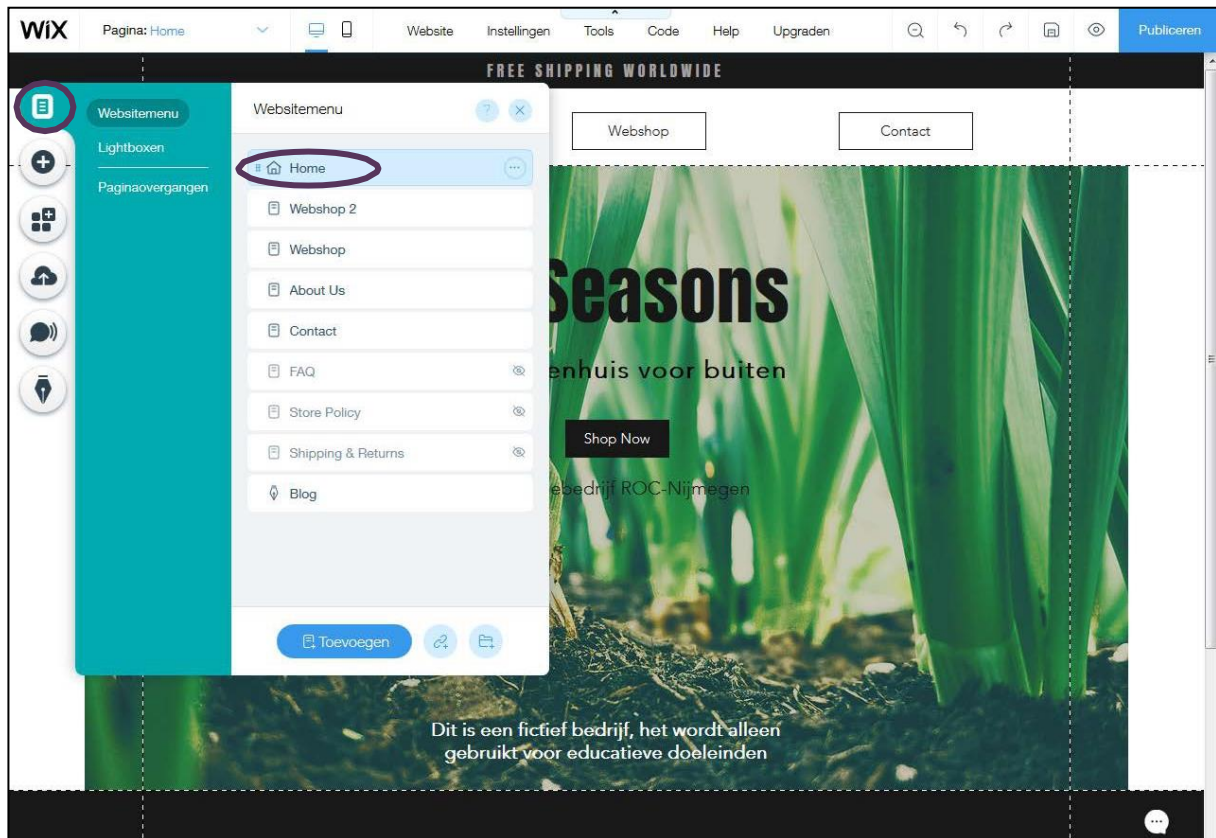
WiX Pagina: Home Website Instellingen Tools Code Help Upgraden Publiceren

FREE SHIPPING WORLDWIDE

Websitemenu
Lightboxen
Paginaovergangen

Websitemenu

Home
Webshop 2
Webshop
About Us
Contact
FAQ
Store Policy
Shipping & Returns
Blog

Toevoegen

Webshop
Contact

Seasons
enhuis voor buiten

Shop Now

ebedrijf ROC-Nijmegen

Dit is een fictief bedrijf, het wordt alleen gebruikt voor educatieve doeleinden